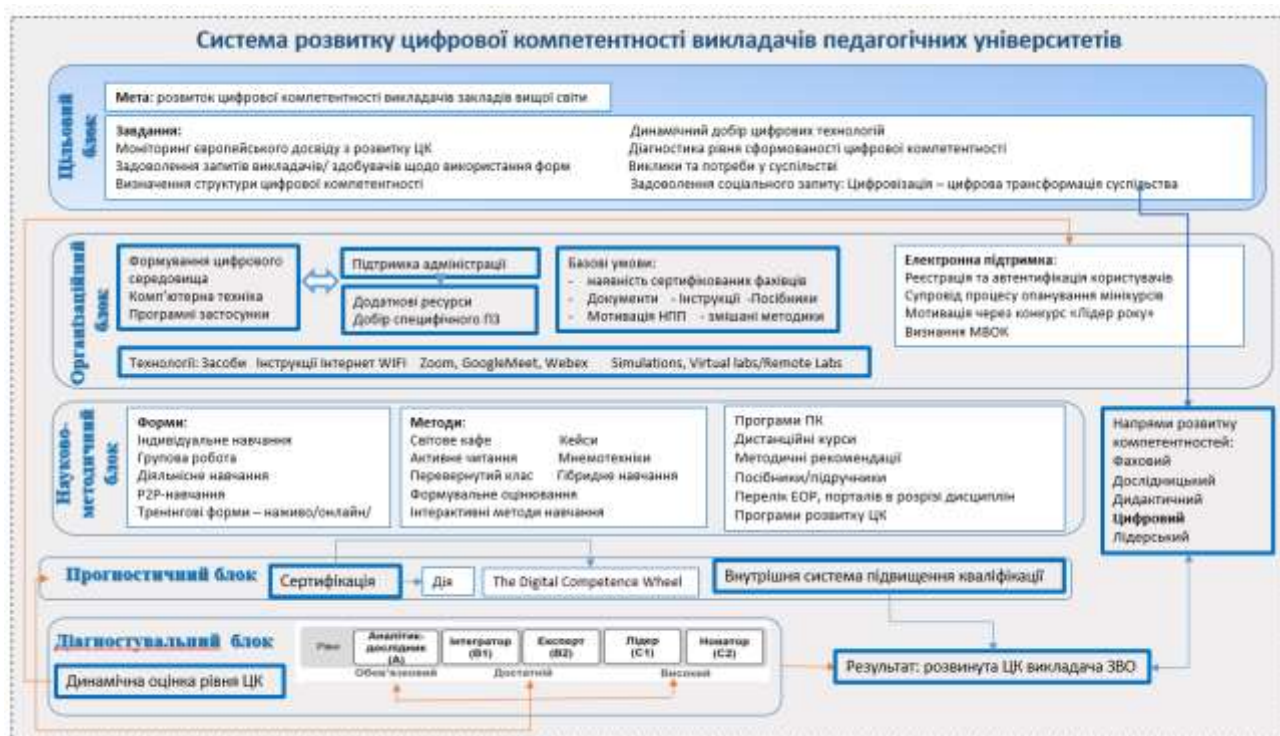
Система розвитку цифрової компетентності викладачів педагогічних університетів

Цільовий блок

Мета: розвиток цифрової компетентності викладачів закладів вищої світи

Завдання:
Моніторинг європейського досвіду з розвитку ЦК
Задоволення запитів викладачів/ здобувачів щодо використання форм
Визначення структури цифрової компетентності

Динамічний добір цифрових технологій
Діагностика рівня сформованості цифрової компетентності
Виклики та потреби у суспільстві
Задоволення соціального запиту: Цифровізація – цифрова трансформація суспільства

Організаційний блок

Формування цифрового середовища
Комп'ютерна техніка
Програмні застосунки

Підтримка адміністрації

Додаткові ресурси
Добір специфічного ПЗ

Базові умови:
- наявність сертифікованих фахівців
- Документи - Інструкції -Посібники
- Мотивація НПП - змішані методики

Електронна підтримка:
Реєстрація та автентифікація користувачів
Супровід процесу опанування мінікурсів
Мотивація через конкурс «Лідер року»
Визнання МВОК

Технології: Засоби Інструкції Інтернет WIFI Zoom, GoogleMeet, Webex Simulations, Virtual labs/Remote Labs

Науково-методичний блок

Форми:
Індивідуальне навчання
Групова робота
Діяльнісне навчання
P2P-навчання
Тренінгові форми – наживо/онлайн/

Методи:
Світове кафе Кейси
Активне читання Мнемотехніки
Перевернутий клас Гібридне навчання
Формувальне оцінювання
Інтерактивні методи навчання

Програми ПК
Дистанційні курси
Методичні рекомендації
Посібники/підручники
Перелік ЕОР, порталів в розрізі дисциплін
Програми розвитку ЦК

Напрями розвитку компетентностей:
Фаховий
Дослідницький
Дидактичний
Цифровий
Лідерський

Прогностичний блок
Сертифікація
Дія
The Digital Competence Wheel
Внутрішня система підвищення кваліфікації

Діагностувальний блок
Рівні
Аналітик-дослідник (A)
Інтегратор (B1)
Експерт (B2)
Лідер (C1)
Новатор (C2)
Обов'язковий
Достатній
Високий

Динамічна оцінка рівня ЦК

Результат: розвинута ЦК викладача ЗВО